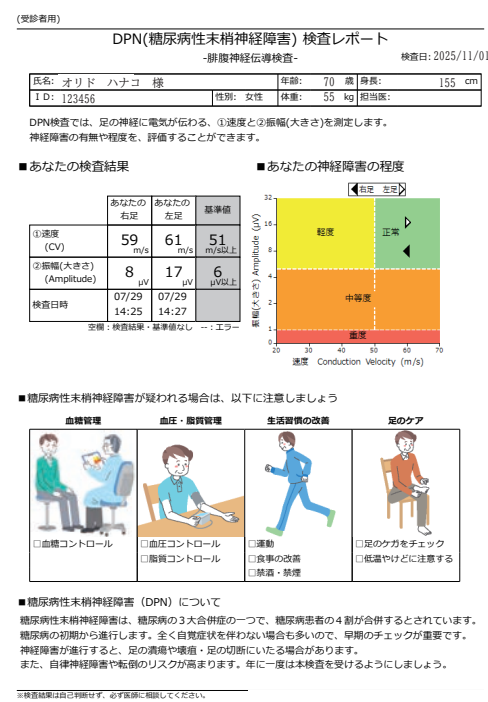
(受診者用)

DPN(糖尿病性末梢神経障害) 検査レポート

-腓腹神経伝導検査-

検査日: 2025/11/01

| 氏名: オリド ハナコ 様 | | 年齢: 70 歳 | 身長: 155 cm |
|---|---|---|---|
| I D: 123456 | 性別: 女性 | 体重: 55 kg | 担当医: |

DPN検査では、足の神経に電気が伝わる、①速度と②振幅(大きさ)を測定します。
神経障害の有無や程度を、評価することができます。

■あなたの検査結果

| | あなたの右足 | あなたの左足 | 基準値 |
|---|---|---|---|
| ①速度 (CV) | 59 m/s | 61 m/s | 51 m/s以上 |
| ②振幅(大きさ) (Amplitude) | 8 μV | 17 μV | 6 μV以上 |
| 検査日時 | 07/29 14:25 | 07/29 14:27 | |

空欄：検査結果・基準値なし --：エラー

■あなたの神経障害の程度

右足 左足

32
16
8
4
2
1
0

振幅(大きさ) Amplitude (μV)

軽度
正常
中等度
重度

20 30 40 50 60 70
速度 Conduction Velocity (m/s)

■糖尿病性末梢神経障害が疑われる場合は、以下に注意しましょう

血糖管理
□血糖コントロール

血圧・脂質管理
□血圧コントロール
□脂質コントロール

生活習慣の改善
□運動
□食事の改善
□禁酒・禁煙

足のケア
□足のケガをチェック
□低温やけどに注意する

■糖尿病性末梢神経障害（DPN）について
糖尿病性末梢神経障害は、糖尿病の３大合併症の一つで、糖尿病患者の４割が合併するとされています。
糖尿病の初期から進行します。全く自覚症状を伴わない場合も多いので、早期のチェックが重要です。
神経障害が進行すると、足の潰瘍や壊疽・足の切断にいたる場合があります。
また、自律神経障害や転倒のリスクが高まります。年に一度は本検査を受けるようにしましょう。

※検査結果は自己判断せず、必ず医師に相談してください。